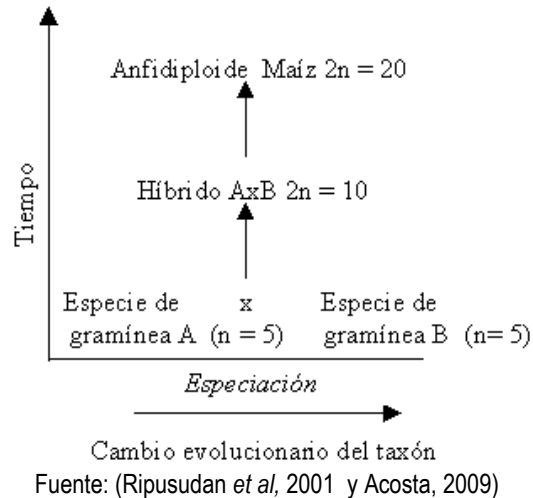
Anfidiploide Maíz 2n = 20

Híbrido AxB 2n = 10

Tiempo

Especie de gramínea A (n = 5) x Especie de gramínea B (n= 5)

*Especiación*

Cambio evolucionario del taxón

Fuente: (Ripusudan *et al,* 2001 y Acosta, 2009)